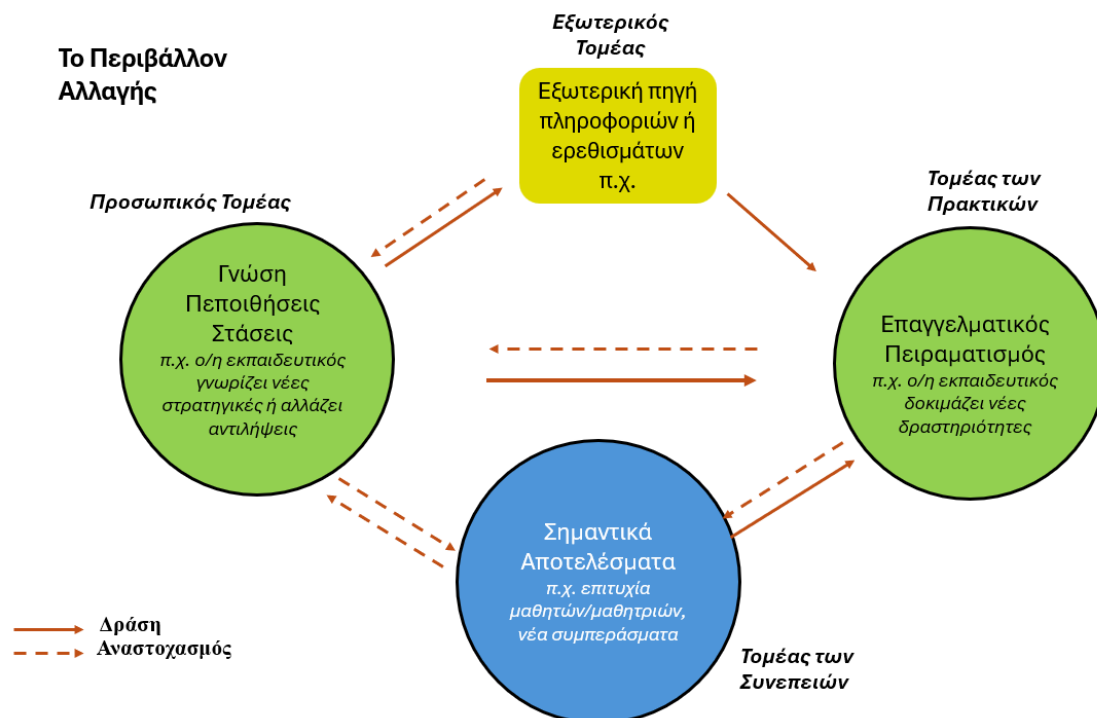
Το Περιβάλλον Αλλαγής

Εξωτερικός Τομέας

Εξωτερική πηγή πληροφοριών ή ερεθισμάτων π.χ.

Προσωπικός Τομέας

Γνώση Πεποιθήσεις Στάσεις
π.χ. ο/η εκπαιδευτικός γνωρίζει νέες στρατηγικές ή αλλάζει αντιλήψεις

Τομέας των Πρακτικών

Επαγγελματικός Πειραματισμός
π.χ. ο/η εκπαιδευτικός δοκιμάζει νέες δραστηριότητες

Σημαντικά Αποτελέσματα
π.χ. επιτυχία μαθητών/μαθητριών, νέα συμπεράσματα

Τομέας των Συνεπειών

Δράση
Αναστοχασμός